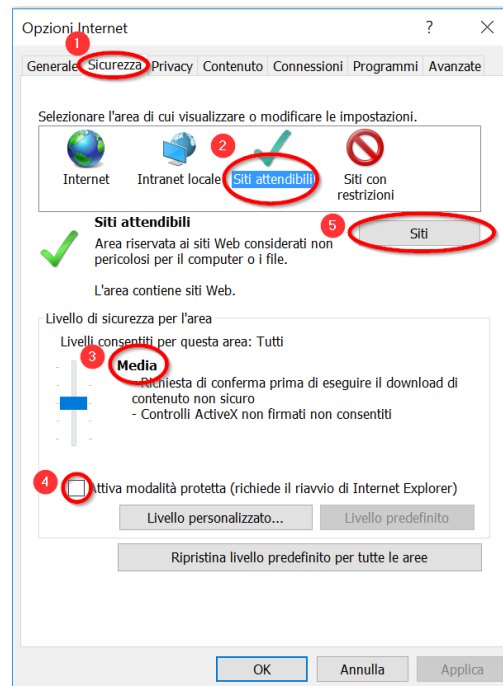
Opzioni Internet

?

×

1

Generale

Sicurezza

Privacy

Contenuto

Connessioni

Programmi

Avanzate

Selezionare l'area di cui visualizzare o modificare le impostazioni.

Internet

Intranet locale

2

Siti attendibili

Siti con restrizioni

Siti attendibili

5

Siti

Area riservata ai siti Web considerati non pericolosi per il computer o i file.

L'area contiene siti Web.

Livello di sicurezza per l'area

Livelli consentiti per questa area: Tutti

3

Media

- Richiesta di conferma prima di eseguire il download di contenuto non sicuro
- Controlli ActiveX non firmati non consentiti

4

Attiva modalità protetta (richiede il riavvio di Internet Explorer)

Livello personalizzato...

Livello predefinito

Ripristina livello predefinito per tutte le aree

OK

Annulla

Applica